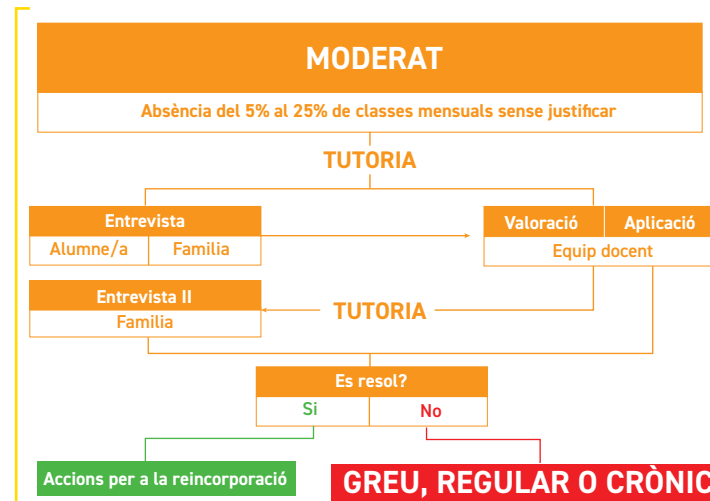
MODERAT

Absència del 5% al 25% de classes mensuals sense justificar

TUTORIA

Entrevista

Alumne/a | Familia

Valoració | Aplicació

Equip docent

Entrevista II

Familia

TUTORIA

Es resol?

Si | No

Accions per a la reincorporació

GREU, REGULAR O CRÒNIC